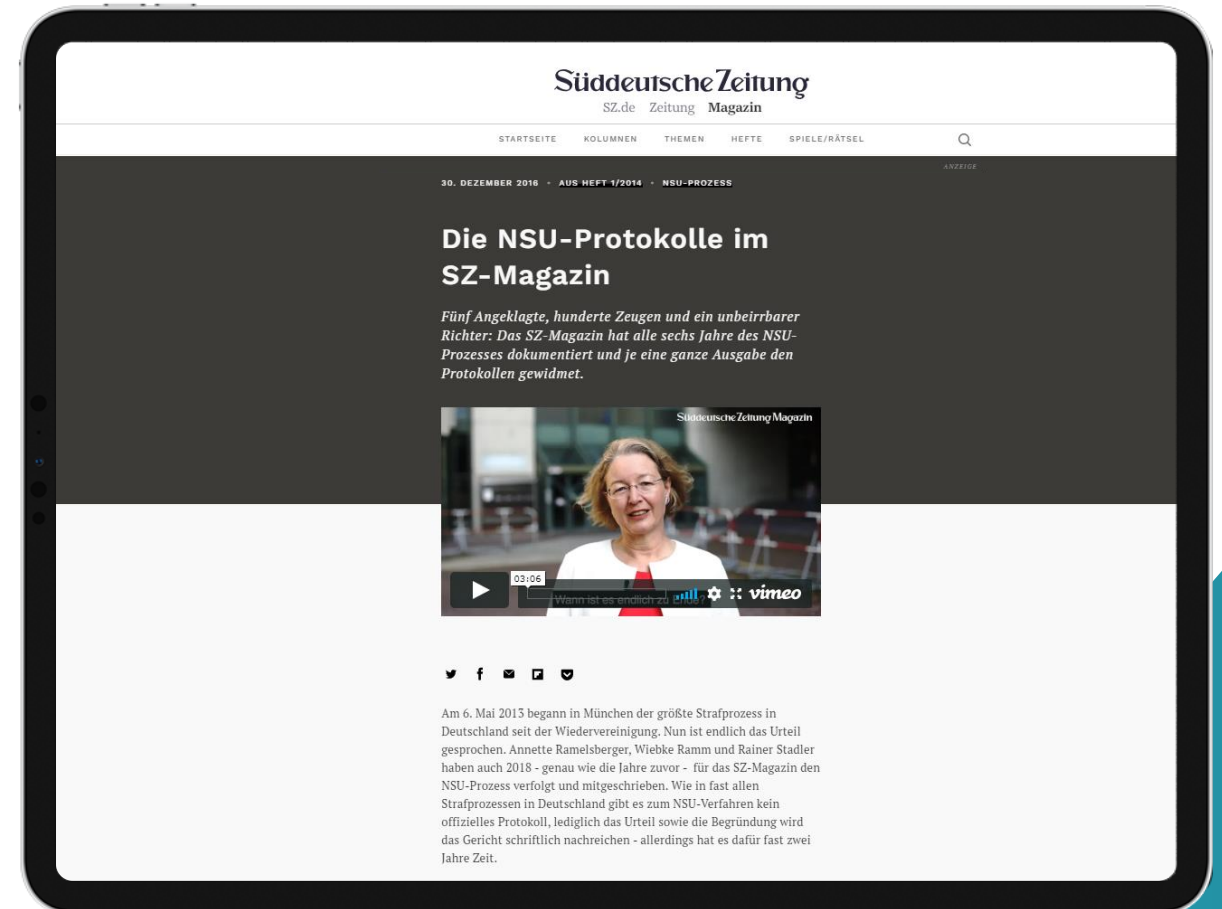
Süddeutsche Zeitung
SZ.de Zeitung Magazin

STARTSEITE KOLUMNEN THEMEN HEFTE SPIELE/RÄTSEL

ANZEIGE

30. DEZEMBER 2016 · AUS HEFT 1/2014 · NSU-PROZESS

Die NSU-Protokolle im SZ-Magazin

Fünf Angeklagte, hunderte Zeugen und ein unbeirrbarer Richter: Das SZ-Magazin hat alle sechs Jahre des NSU-Prozesses dokumentiert und je eine ganze Ausgabe den Protokollen gewidmet.

Süddeutsche Zeitung Magazin

03:06

Wann ist es endlich zu Ende?

vimeo

Am 6. Mai 2013 begann in München der größte Strafprozess in Deutschland seit der Wiedervereinigung. Nun ist endlich das Urteil gesprochen. Annette Ramelsberger, Wiebke Ramm und Rainer Stadler haben auch 2018 - genau wie die Jahre zuvor - für das SZ-Magazin den NSU-Prozess verfolgt und mitgeschrieben. Wie in fast allen Strafprozessen in Deutschland gibt es zum NSU-Verfahren kein offizielles Protokoll, lediglich das Urteil sowie die Begründung wird das Gericht schriftlich nachreichen - allerdings hat es dafür fast zwei Jahre Zeit.